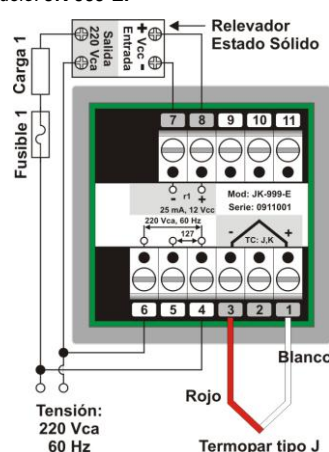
Relevador
Estado Sólido

Salida
220 Vca

+ Vcc -
Entrada

Carga 1

Fusible 1

7 8 9 10 11

- r1 +
25 mA, 12 Vcc
220 Vca, 60 Hz
127

Mod: JK-999-E
Serie: 0911001

- TC: J,K +

6 5 4 3 2 1

Blanco

Rojo

Tensión:
220 Vca
60 Hz

Termopar tipo J